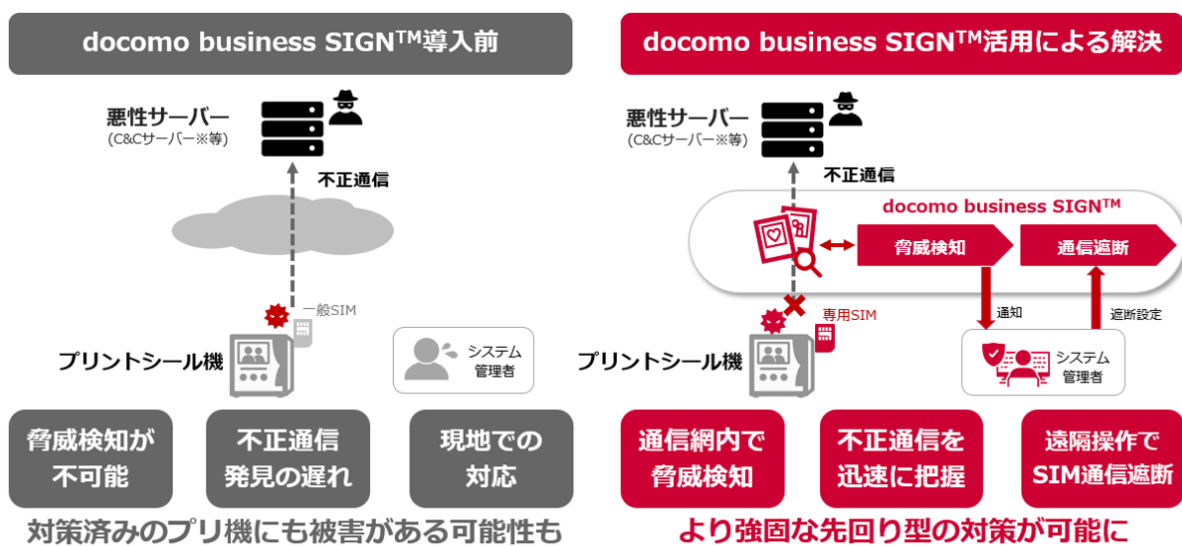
docomo business SIGN$^{TM}$導入前

悪性サーバー
(C&Cサーバー※等)

不正通信

一般SIM

プリントシール機

システム
管理者

脅威検知が
不可能

不正通信
発見の遅れ

現地での
対応

対策済みのプリ機にも被害がある可能性も

docomo business SIGN$^{TM}$活用による解決

悪性サーバー
(C&Cサーバー※等)

不正通信

docomo business SIGN$^{TM}$

脅威検知

通信遮断

通知

遮断設定

専用SIM

プリントシール機

システム
管理者

通信網内で
脅威検知

不正通信を
迅速に把握

遠隔操作で
SIM通信遮断

より強固な先回り型の対策が可能に